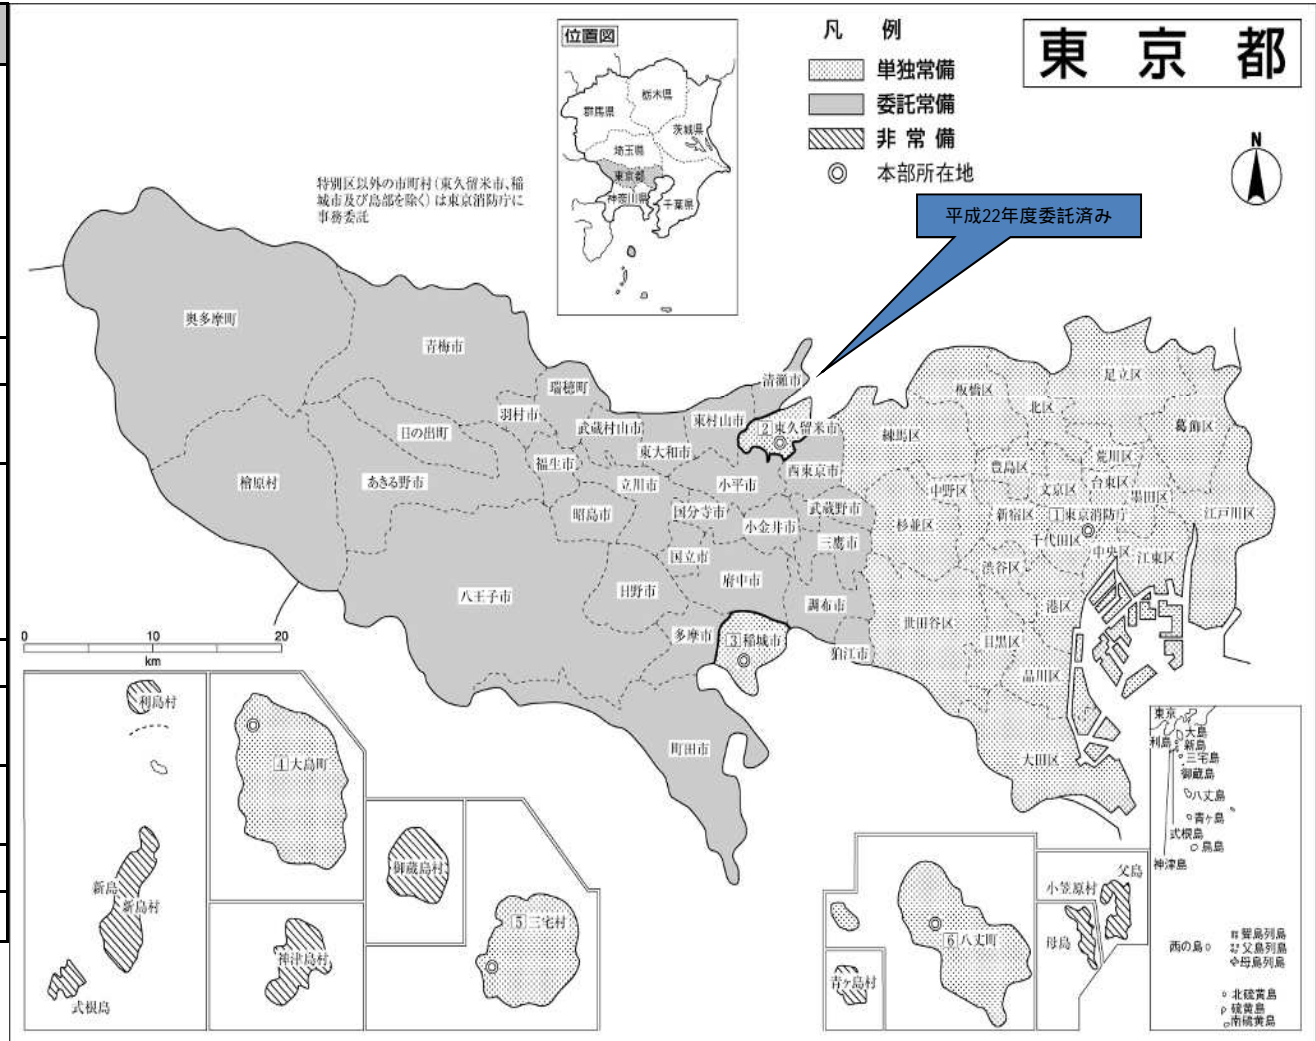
東京都

凡例
単独常備
委託常備
非常備
本部所在地

位置図
栃木県
群馬県
茨城県
埼玉県
東京都
神奈川県
千葉県

N

特別区以外の市町村（東久留米市、稲城市及び島部を除く）は東京消防庁に事務委託

平成22年度委託済み

奥多摩町
青梅市
瑞穂町
羽村市
武蔵村山市
東村山市
清瀬市
2 東久留米市
日の出町
福生市
東大和市
西東京市
檜原村
あきる野市
立川市
小平市
昭島市
国分寺市
小金井市
武蔵野市
三鷹市
国立市
府中市
日野市
八王子市
調布市
多摩市
3 稲城市
狛江市
町田市
練馬区
板橋区
北区
足立区
葛飾区
荒川区
台東区
墨田区
豊島区
文京区
中野区
新宿区
1 東京消防庁
杉並区
千代田区
中央区
江東区
江戸川区
渋谷区
港区
世田谷区
目黒区
品川区
大田区

0 10 20
km

利島村
4 大島町
御蔵島村
新島
新島村
神津島村
5 三宅村
式根島
青ヶ島村
6 八丈町
小笠原村
父島
母島

東京
利島
大島
新島
三宅島
御蔵島
八丈島
青ヶ島
式根島
鳥島
神津島
西の島
聟島列島
父島列島
母島列島
北硫黄島
硫黄島
南硫黄島